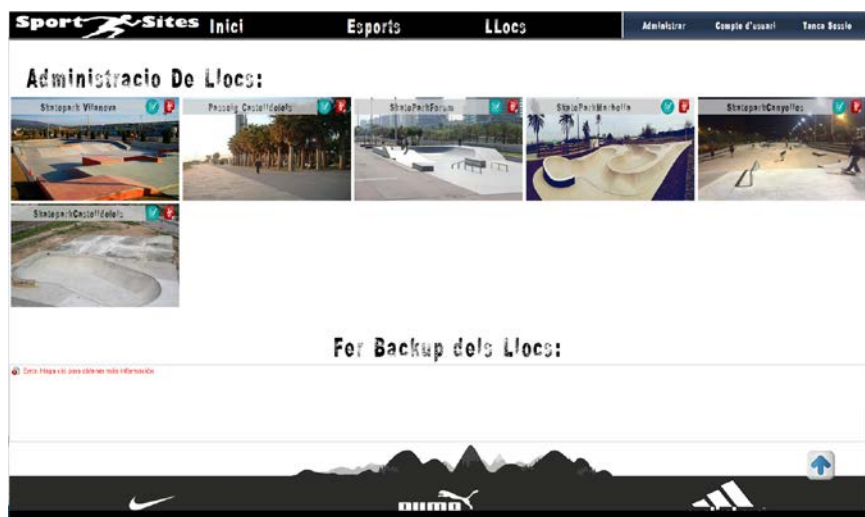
Sport Sites Inici Esports LLocs Administrar Compte d'usuari Tanca Sessio

Administracio De Llocs:

Skatepark Vilanova

Passeig Castelldefels

SkateParkForum

SkateParkMarbella

SkateparkCanyelles

SkateparkCastelldefels

Fer Backup dels Llocs:

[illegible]

puma